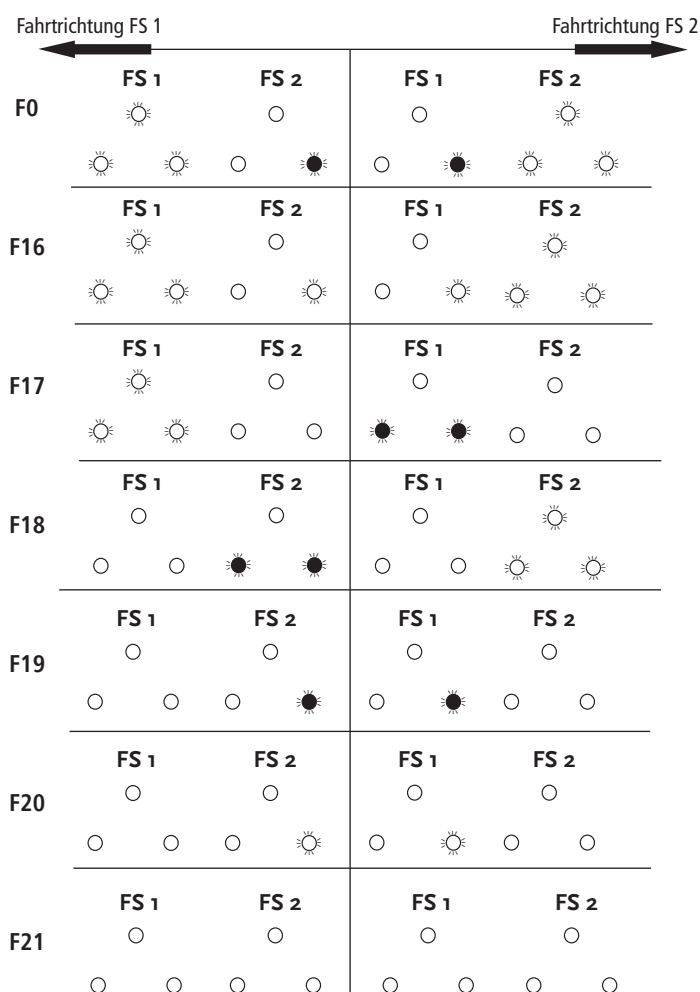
Fahrtrichtung FS 1

Fahrtrichtung FS 2

F0
FS 1 FS 2 FS 1 FS 2

F16
FS 1 FS 2 FS 1 FS 2

F17
FS 1 FS 2 FS 1 FS 2

F18
FS 1 FS 2 FS 1 FS 2

F19
FS 1 FS 2 FS 1 FS 2

F20
FS 1 FS 2 FS 1 FS 2

F21
FS 1 FS 2 FS 1 FS 2